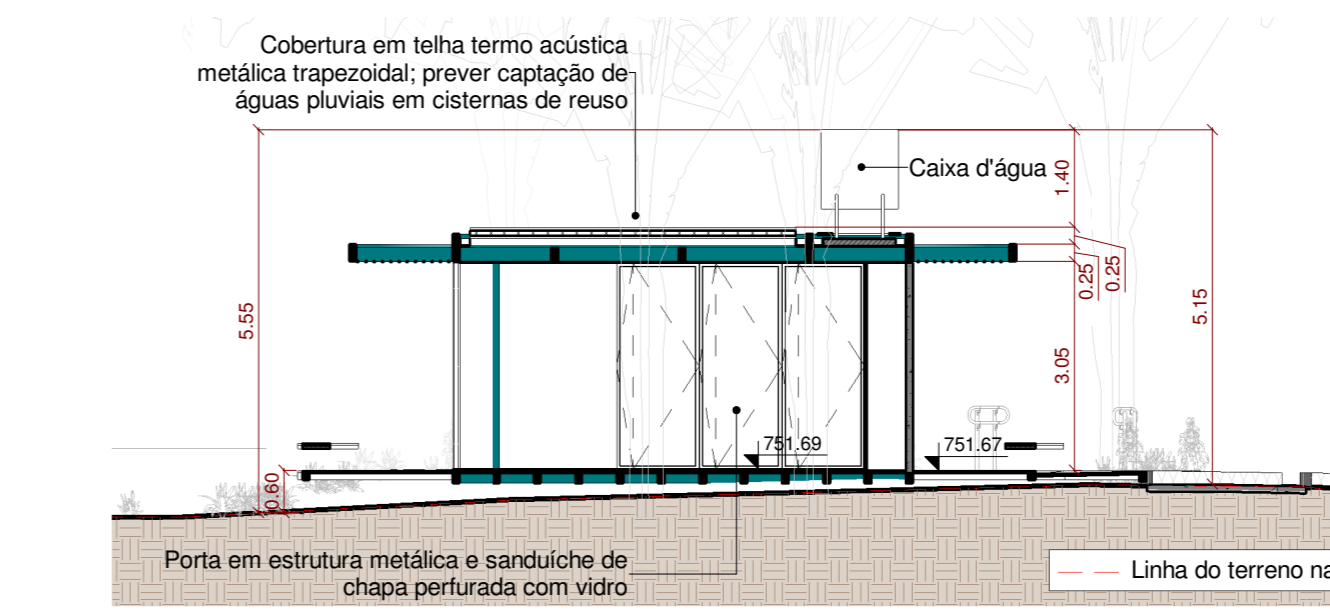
Cobertura em telha termo acústica metálica trapezoidal; prever captação de águas pluviais em cisternas de reuso

Caixa d'água

1.40

0.25

0.25

5.55

5.15

3.05

751.69

751.67

0.60

Porta em estrutura metálica e sanduíche de chapa perfurada com vidro

Linha do terreno na